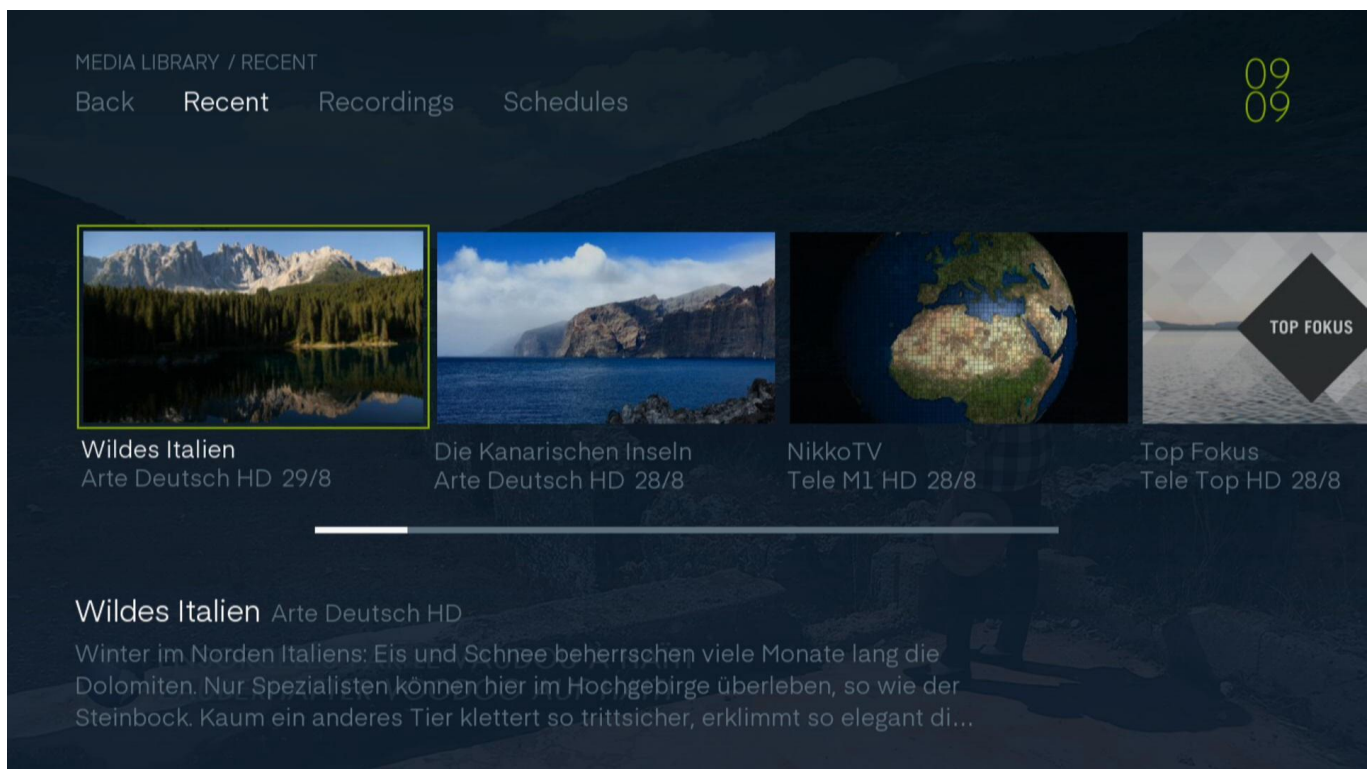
MEDIA LIBRARY / RECENT

Back Recent Recordings Schedules

09
09

TOP FOKUS

Wildes Italien
Arte Deutsch HD 29/8

Die Kanarischen Inseln
Arte Deutsch HD 28/8

NikkoTV
Tele M1 HD 28/8

Top Fokus
Tele Top HD 28/8

Wildes Italien Arte Deutsch HD

Winter im Norden Italiens: Eis und Schnee beherrschen viele Monate lang die Dolomiten. Nur Spezialisten können hier im Hochgebirge überleben, so wie der Steinbock. Kaum ein anderes Tier klettert so trittsicher, erklimmt so elegant di...